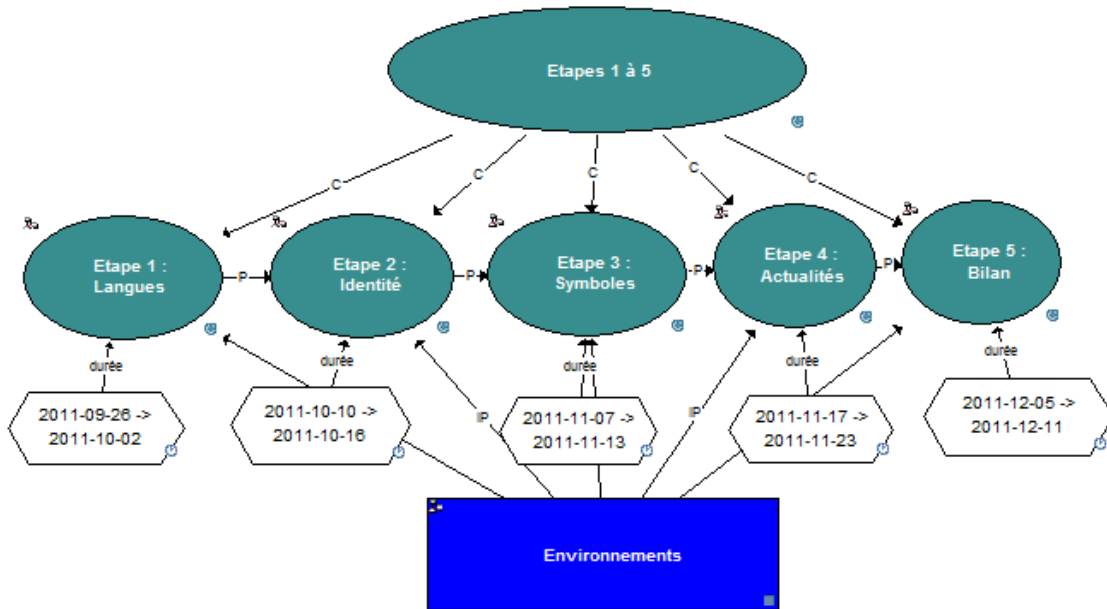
Etapes 1 à 5

C
C
C
C
C

Etape 1 : Langues
P
Etape 2 : Identité
P
Etape 3 : Symboles
P
Etape 4 : Actualités
P
Etape 5 : Bilan

durée
durée
durée
durée
durée

2011-09-26 -> 2011-10-02
2011-10-10 -> 2011-10-16
IP
2011-11-07 -> 2011-11-13
IP
2011-11-17 -> 2011-11-23
2011-12-05 -> 2011-12-11

Environnements